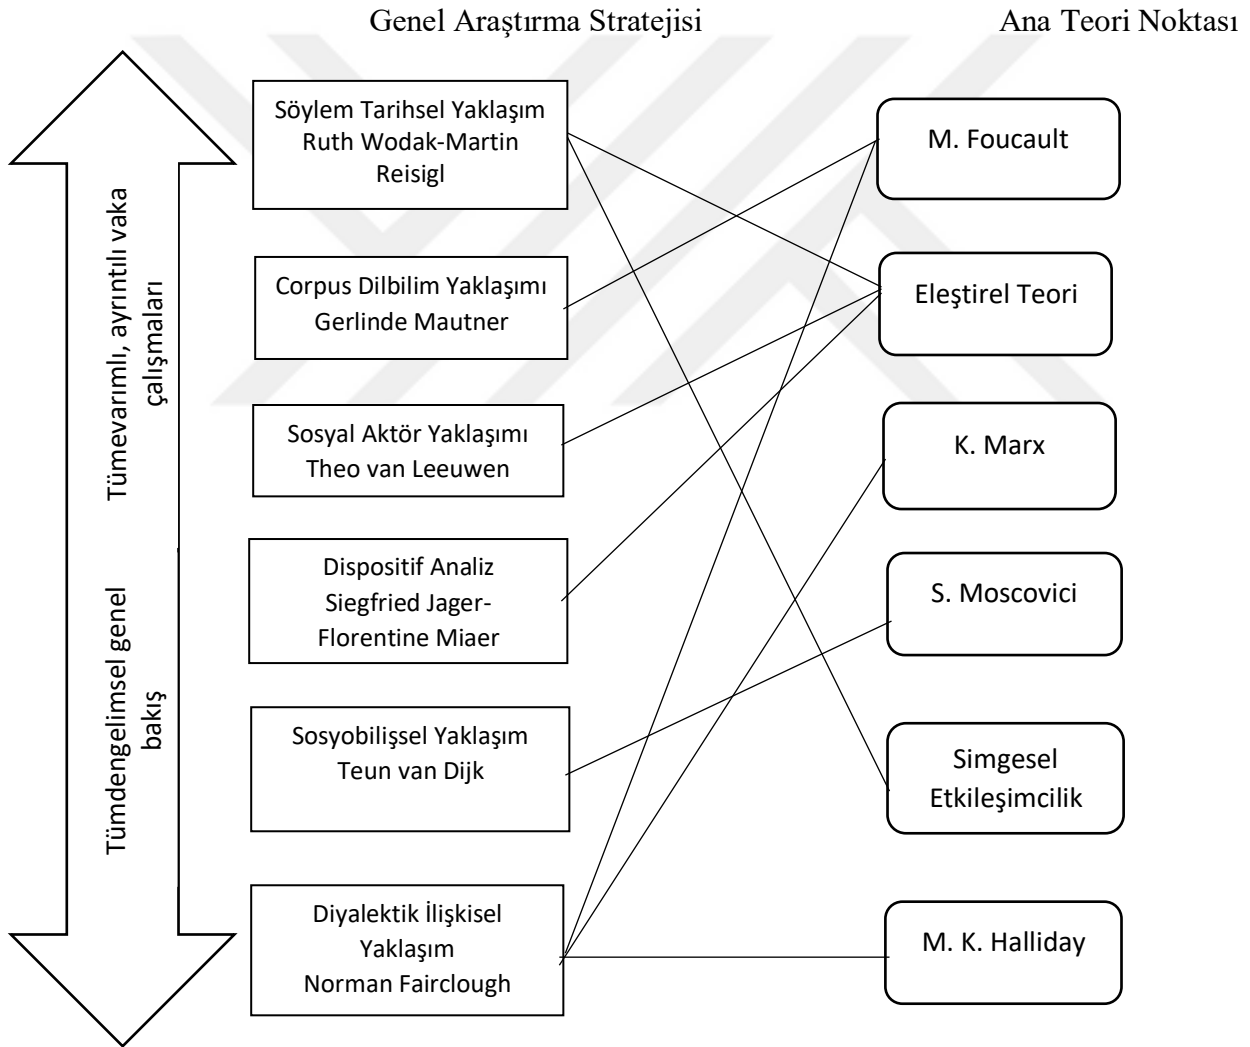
Genel Araştırma Stratejisi

Ana Teori Noktası

Tümevarımlı, ayrıntılı vaka çalışmaları

Tümdengelimsel genel bakış

Söylem Tarihsel Yaklaşım Ruth Wodak-Martin Reisigl

Corpus Dilbilim Yaklaşımı Gerlinde Mautner

Sosyal Aktör Yaklaşımı Theo van Leeuwen

Dispositif Analiz Siegfried Jager-Florentine Miaer

Sosyobilişsel Yaklaşım Teun van Dijk

Diyalektik İlişkisel Yaklaşım Norman Fairclough

M. Foucault

Eleştirel Teori

K. Marx

S. Moscovici

Simgesel Etkileşimcilik

M. K. Halliday